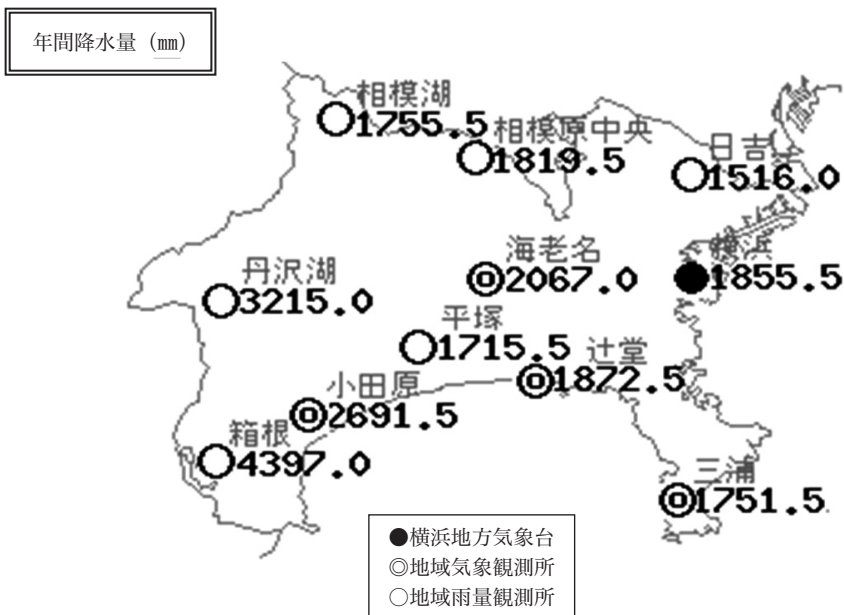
年間降水量（㎜）

相模湖
○1755.5

相模原中央
○1819.5

日吉
○1516.0

丹沢湖
○3215.0

海老名
◎2067.0

横浜
●1855.5

平塚
○1715.5

辻堂
◎1872.5

小田原
◎2691.5

箱根
○4397.0

三浦
◎1751.5

●横浜地方気象台
◎地域気象観測所
○地域雨量観測所